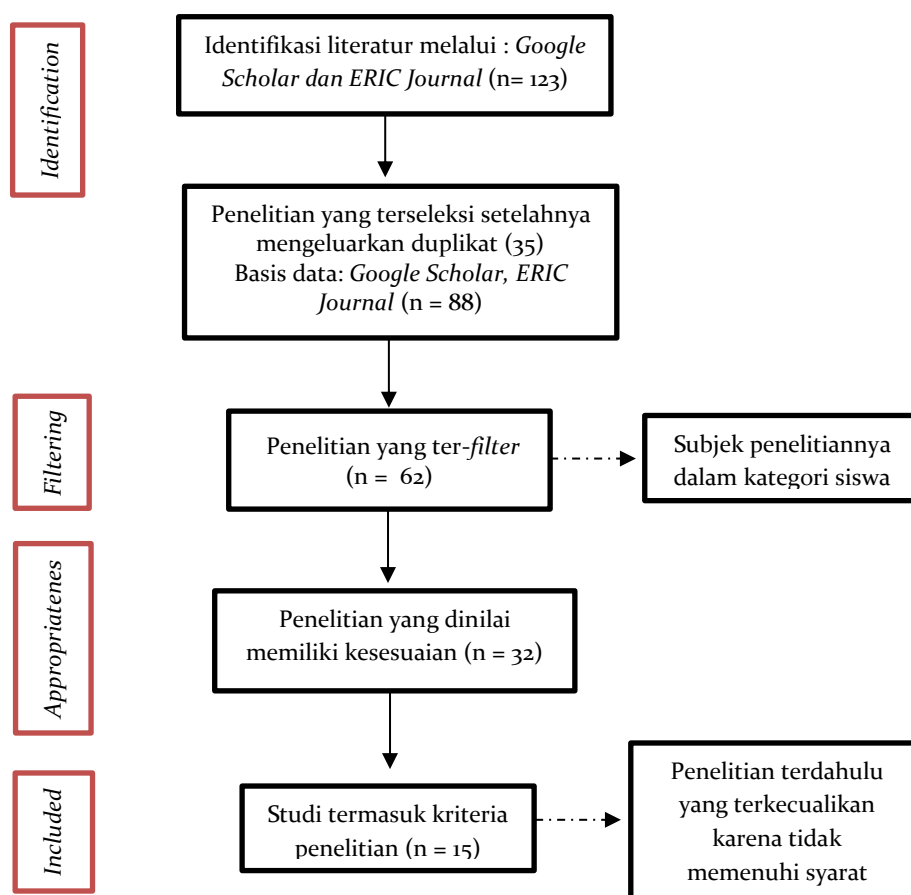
Identification

Identifikasi literatur melalui : Google Scholar dan ERIC Journal (n= 123)

Penelitian yang terseleksi setelahnya mengeluarkan duplikat (35)
Basis data: Google Scholar, ERIC Journal (n = 88)

Filtering

Penelitian yang ter-filter (n = 62)

Subjek penelitiannya dalam kategori siswa

Appropriatenes

Penelitian yang dinilai memiliki kesesuaian (n = 32)

Included

Studi termasuk kriteria penelitian (n = 15)

Penelitian terdahulu yang terkecualikan karena tidak memenuhi syarat